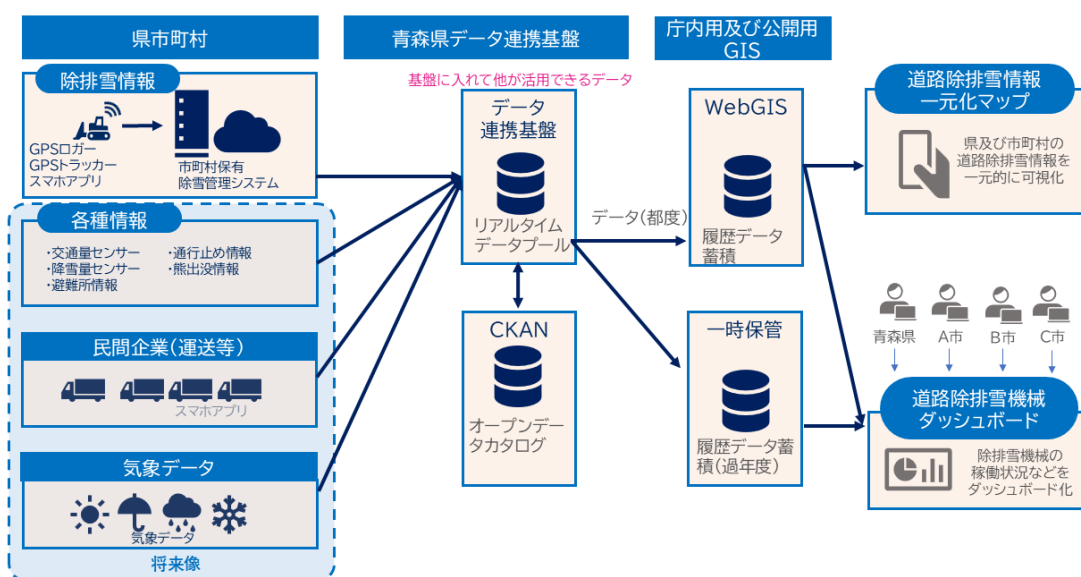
県市町村

青森県データ連携基盤

庁内用及び公開用 GIS

除排雪情報

GPSロガー
GPSトラッカー
スマホアプリ

市町村保有
除雪管理システム

各種情報

・交通量センサー
・降雪量センサー
・避難所情報
・通行止め情報
・熊出没情報

民間企業（運送等）

スマホアプリ

気象データ

気象データ

将来像

基盤に入れて他が活用できるデータ

データ
連携基盤

リアルタイム
データプール

データ（都度）

CKAN

オープンデータカタログ

WebGIS

履歴データ
蓄積

一時保管

履歴データ蓄積（過年度）

道路除排雪情報
一元化マップ

県及び市町村の道路除排雪情報を一元的に可視化

青森県　A市　B市　C市

道路除排雪機械
ダッシュボード

除排雪機械の稼働状況などをダッシュボード化